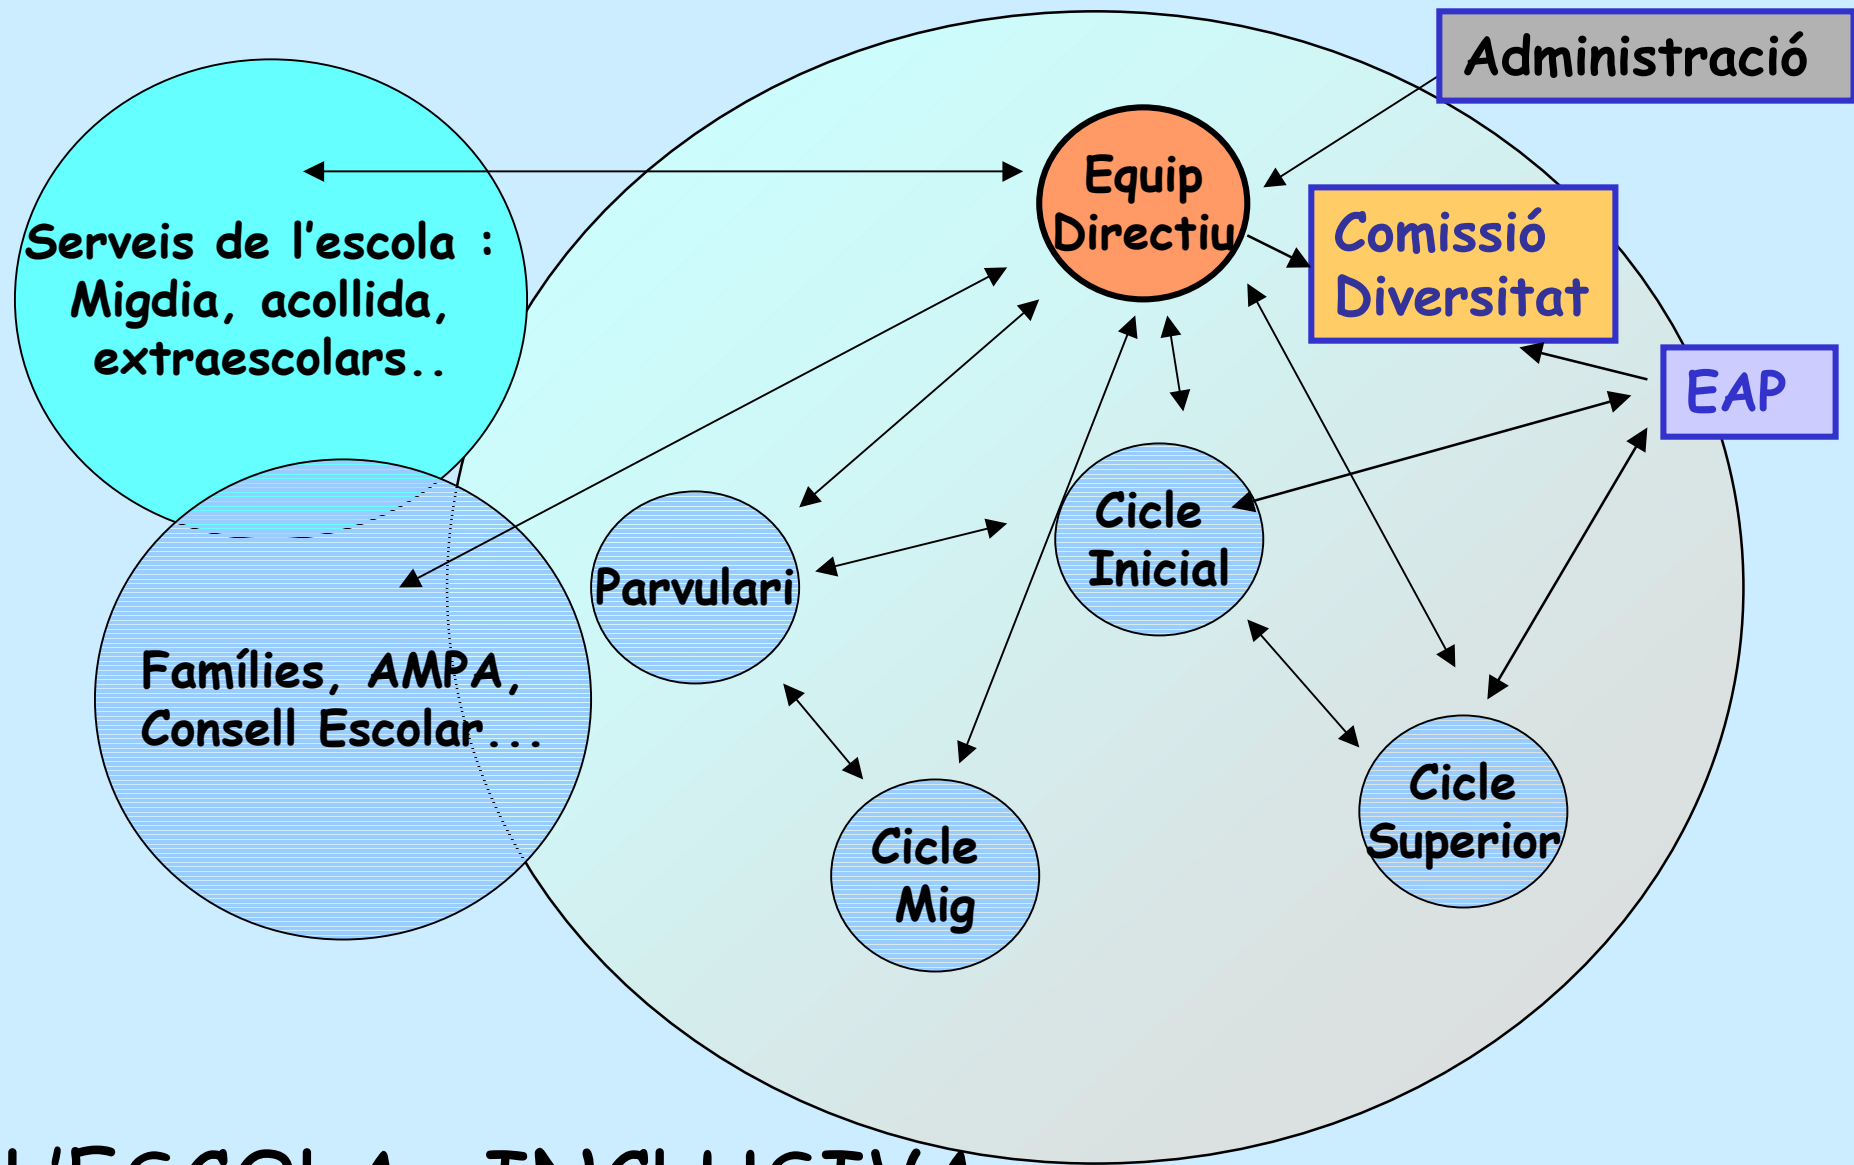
Administració

Equip Directiu

Comissió Diversitat

EAP

Serveis de l'escola : Migdia, acollida, extraescolars..

Parvulari

Cicle Inicial

Famílies, AMPA, Consell Escolar...

Cicle Mig

Cicle Superior

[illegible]